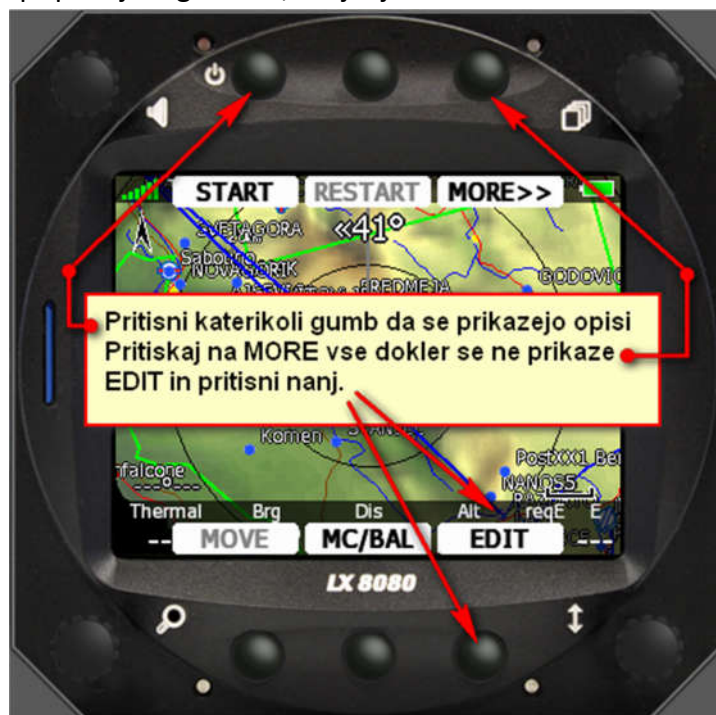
START RESTART MORE>>

«41°

SVETAGORA
Sabotino
NOVAGORIK
PREDMEJA
GODOVIC

Pritisni katerikoli gumb da se prikazejo opisi
Pritiskaj na MORE vse dokler se ne prikaze
EDIT in pritisni nanj.

Komen
rfalcone
PostXX1 Be
NANOS5

Thermal Brg Dis Alt reqE E

MOVE MC/BAL EDIT

LX 8080